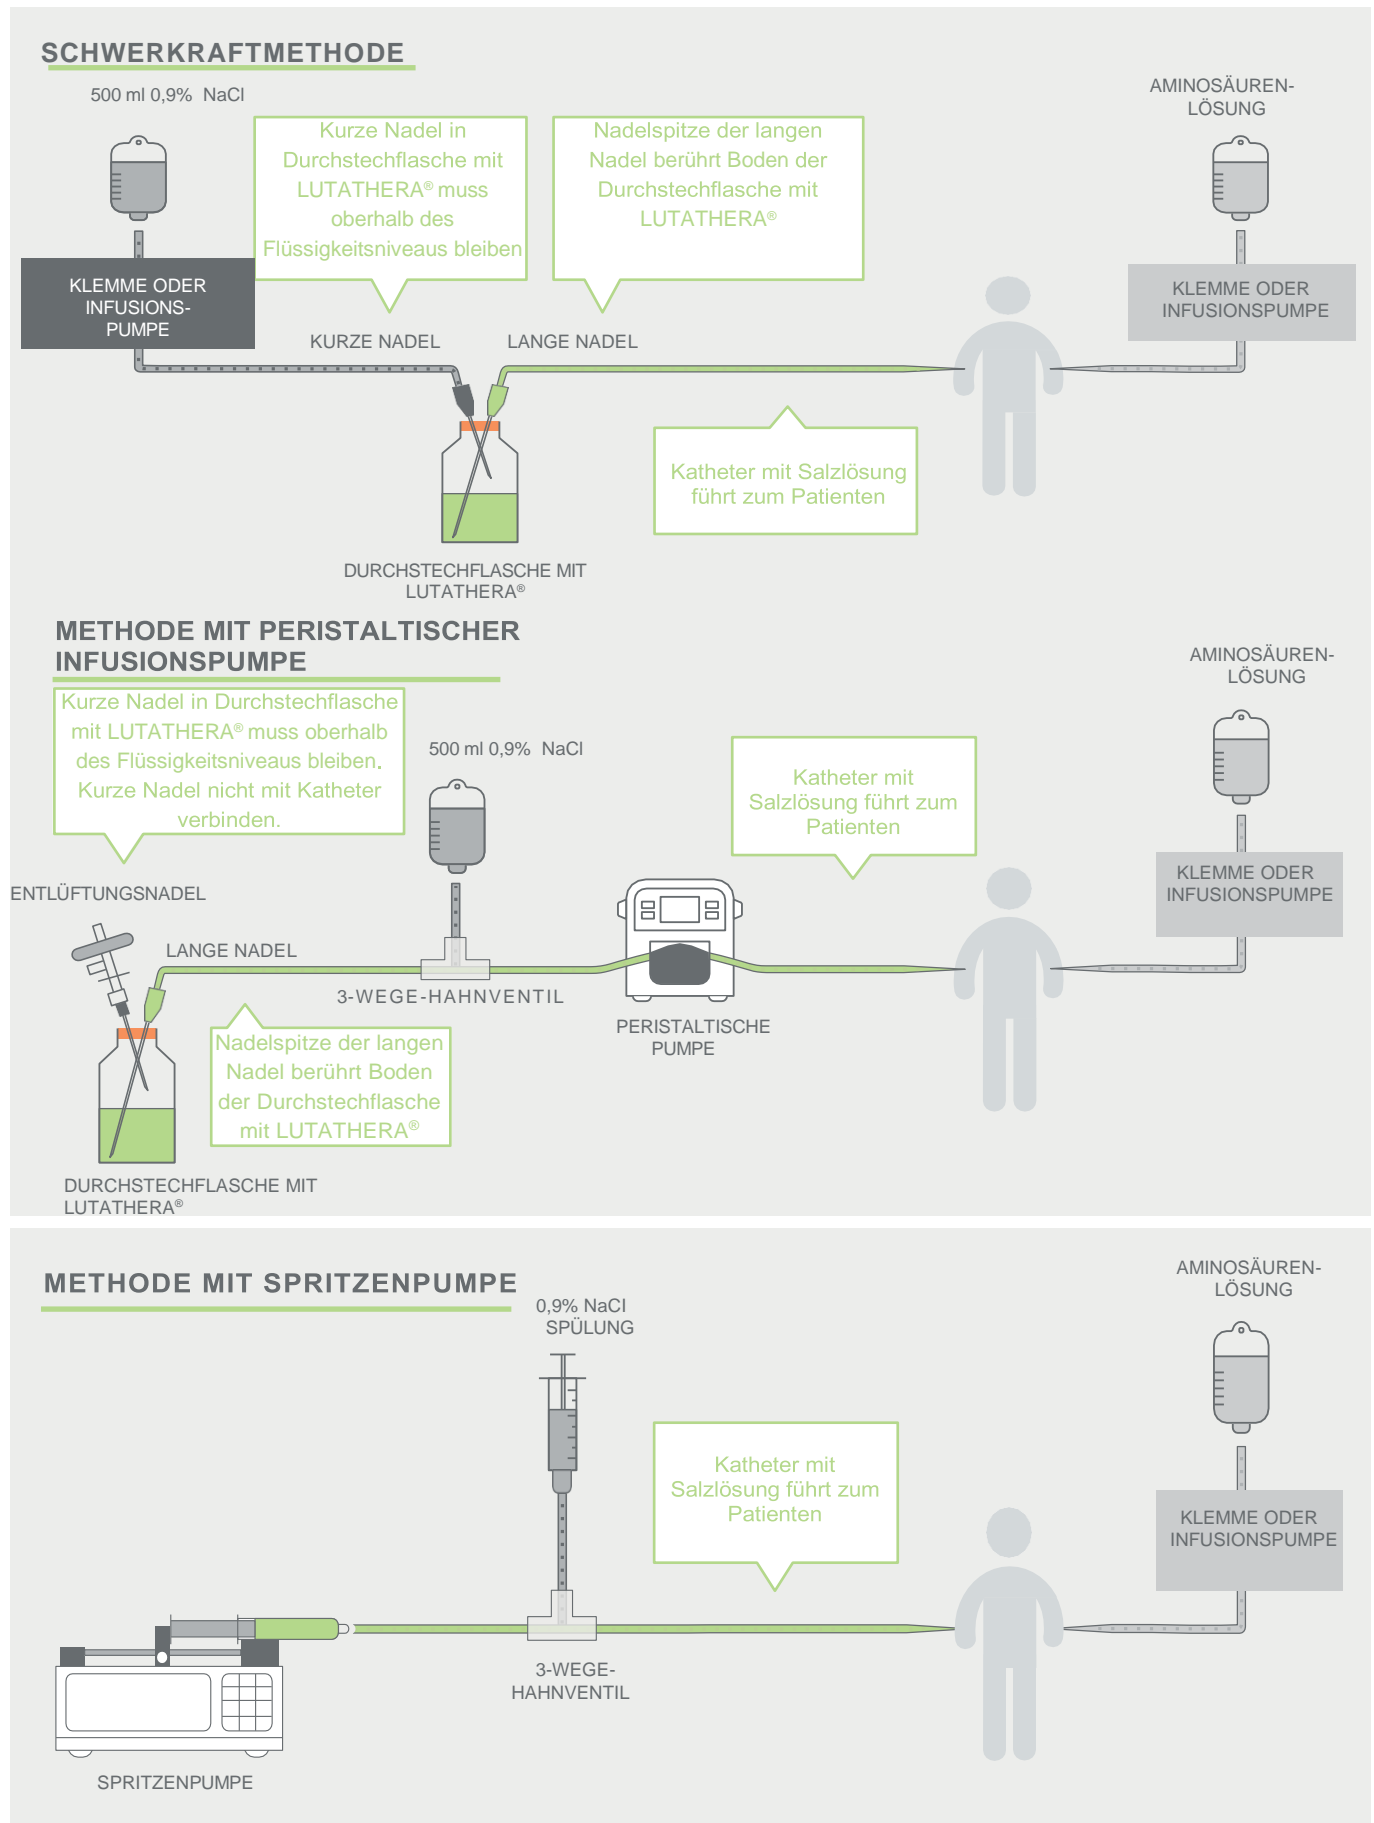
SCHWERKRAFTMETHODE

500 ml 0,9% NaCl

Kurze Nadel in Durchstechflasche mit LUTATHERA® muss oberhalb des Flüssigkeitsniveaus bleiben

Nadelspitze der langen Nadel berührt Boden der Durchstechflasche mit LUTATHERA®

AMINOSÄUREN-LÖSUNG

KLEMME ODER INFUSIONS-PUMPE

KLEMME ODER INFUSIONSPUMPE

KURZE NADEL

LANGE NADEL

Katheter mit Salzlösung führt zum Patienten

DURCHSTECHFLASCHE MIT LUTATHERA®

METHODE MIT PERISTALTISCHER INFUSIONSPUMPE

AMINOSÄUREN-LÖSUNG

Kurze Nadel in Durchstechflasche mit LUTATHERA® muss oberhalb des Flüssigkeitsniveaus bleiben. Kurze Nadel nicht mit Katheter verbinden.

500 ml 0,9% NaCl

Katheter mit Salzlösung führt zum Patienten

KLEMME ODER INFUSIONSPUMPE

ENTLÜFTUNGSNADEL

LANGE NADEL

3-WEGE-HAHNVENTIL

Nadelspitze der langen Nadel berührt Boden der Durchstechflasche mit LUTATHERA®

PERISTALTISCHE PUMPE

DURCHSTECHFLASCHE MIT LUTATHERA®

METHODE MIT SPRITZENPUMPE

AMINOSÄUREN-LÖSUNG

0,9% NaCl SPÜLUNG

Katheter mit Salzlösung führt zum Patienten

KLEMME ODER INFUSIONSPUMPE

3-WEGE-HAHNVENTIL

SPRITZENPUMPE